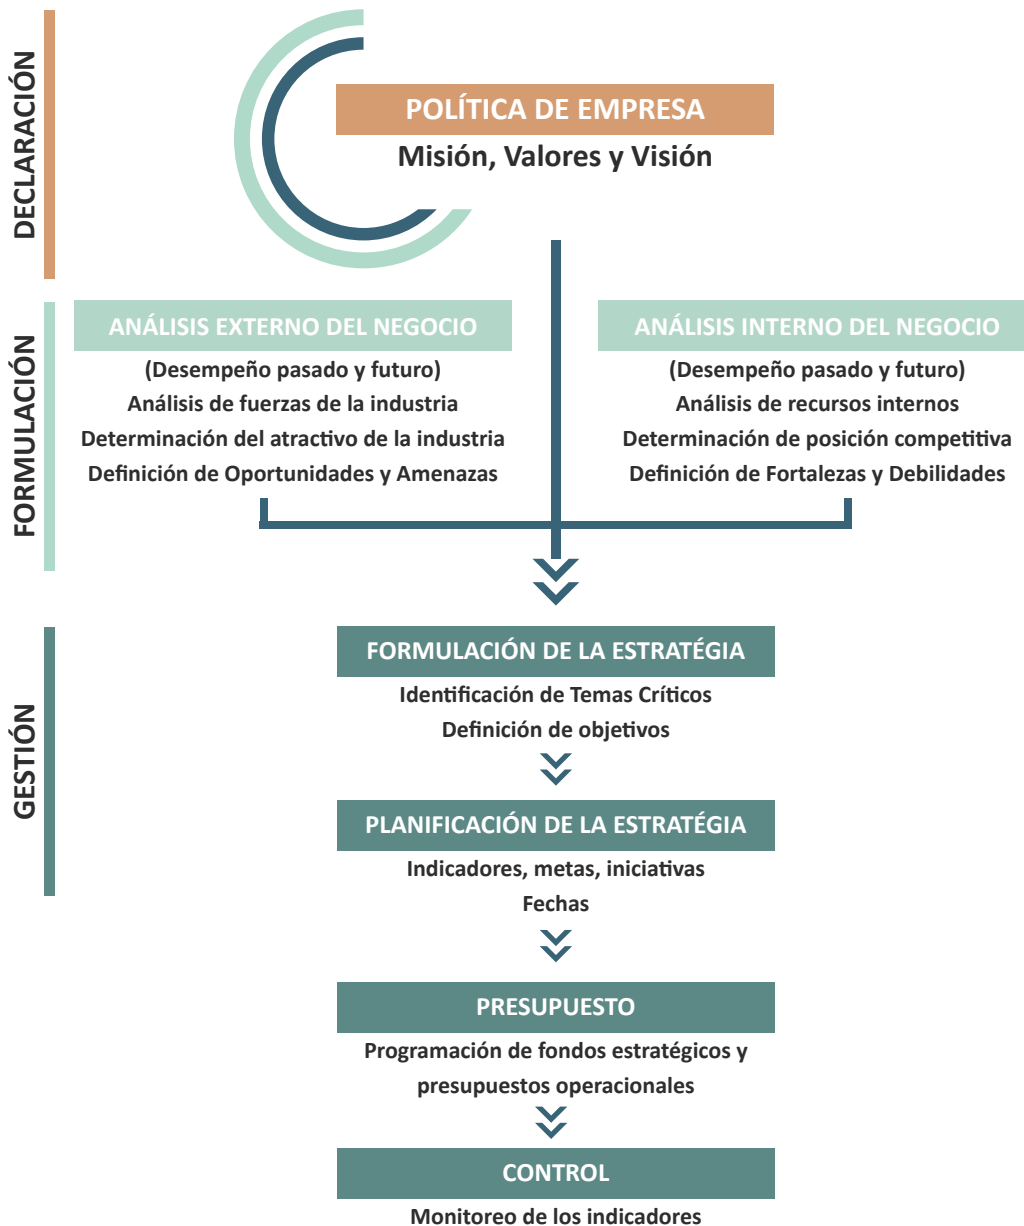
DECLARACIÓN

POLÍTICA DE EMPRESA
Misión, Valores y Visión

FORMULACIÓN

ANÁLISIS EXTERNO DEL NEGOCIO
(Desempeño pasado y futuro)
Análisis de fuerzas de la industria
Determinación del atractivo de la industria
Definición de Oportunidades y Amenazas

ANÁLISIS INTERNO DEL NEGOCIO
(Desempeño pasado y futuro)
Análisis de recursos internos
Determinación de posición competitiva
Definición de Fortalezas y Debilidades

GESTIÓN

FORMULACIÓN DE LA ESTRATÉGIA
Identificación de Temas Críticos
Definición de objetivos

PLANIFICACIÓN DE LA ESTRATÉGIA
Indicadores, metas, iniciativas
Fechas

PRESUPUESTO
Programación de fondos estratégicos y presupuestos operacionales

CONTROL
Monitoreo de los indicadores